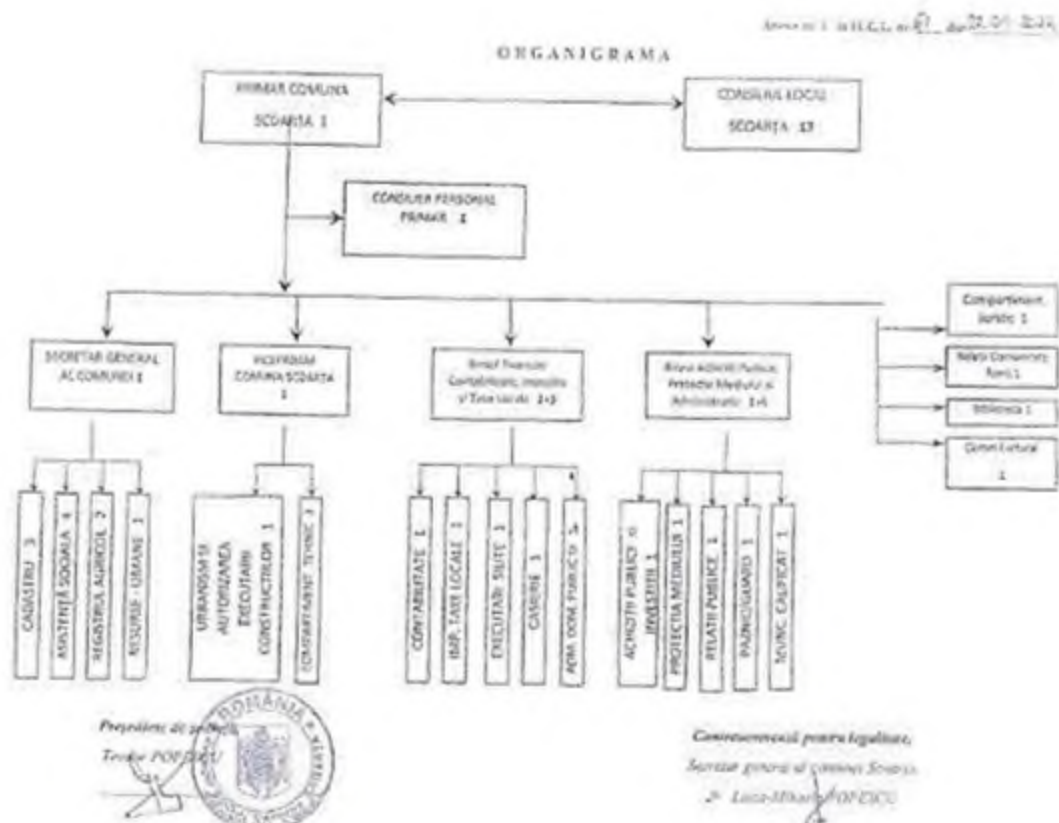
Anexa nr.1 la H.C.L. nr.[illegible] din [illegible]

ORGANIGRAMA

PRIMAR COMUNA SCOARȚA 1

CONSILIUL LOCAL SCOARȚA 17

CONDUCER PERSONAL PRIMAR 1

SECRETAR GENERAL AL COMUNEI 1

VICEPRIMAR COMUNA SCOARȚA 1

Birou Financiar Contabilitate, Impozite și Taxe locale 1+5

Birou Achiziții Publice, Protecția Mediului și Administrativ 1+6

Compartiment Juridic 1

Relații Comunitare Romi 1

Biblioteca 1

Cămin Cultural 1

CADASTRU 3

ASISTENȚĂ SOCIALĂ 4

REGISTRUL AGRICOL 2

RESURSE UMANE 1

URBANISM ȘI AUTORIZAREA EXECUTĂRII CONSTRUCȚIILOR 1

COMPARTIMENT TEHNIC 1

CONTABILITATE 1

IMP. TAXE LOCALE 1

EXECUTĂRI SILITE 1

CASIERIE 1

ADM. DOM. PUBLIC 3

ACHIZIȚII PUBLICE ȘI INVESTIȚII 1

PROTECȚIA MEDIULUI 1

RELAȚII PUBLICE 1

PAZNIC/GUARD 1

MUNC. CALIFICAT 1

Președinte de ședință,
Tender POPESCU

ROMÂNIA

Contrasemnează pentru legalitate,
Secretar general al comunei Scoarța,
Dr. Liviu-Mihai POPESCU